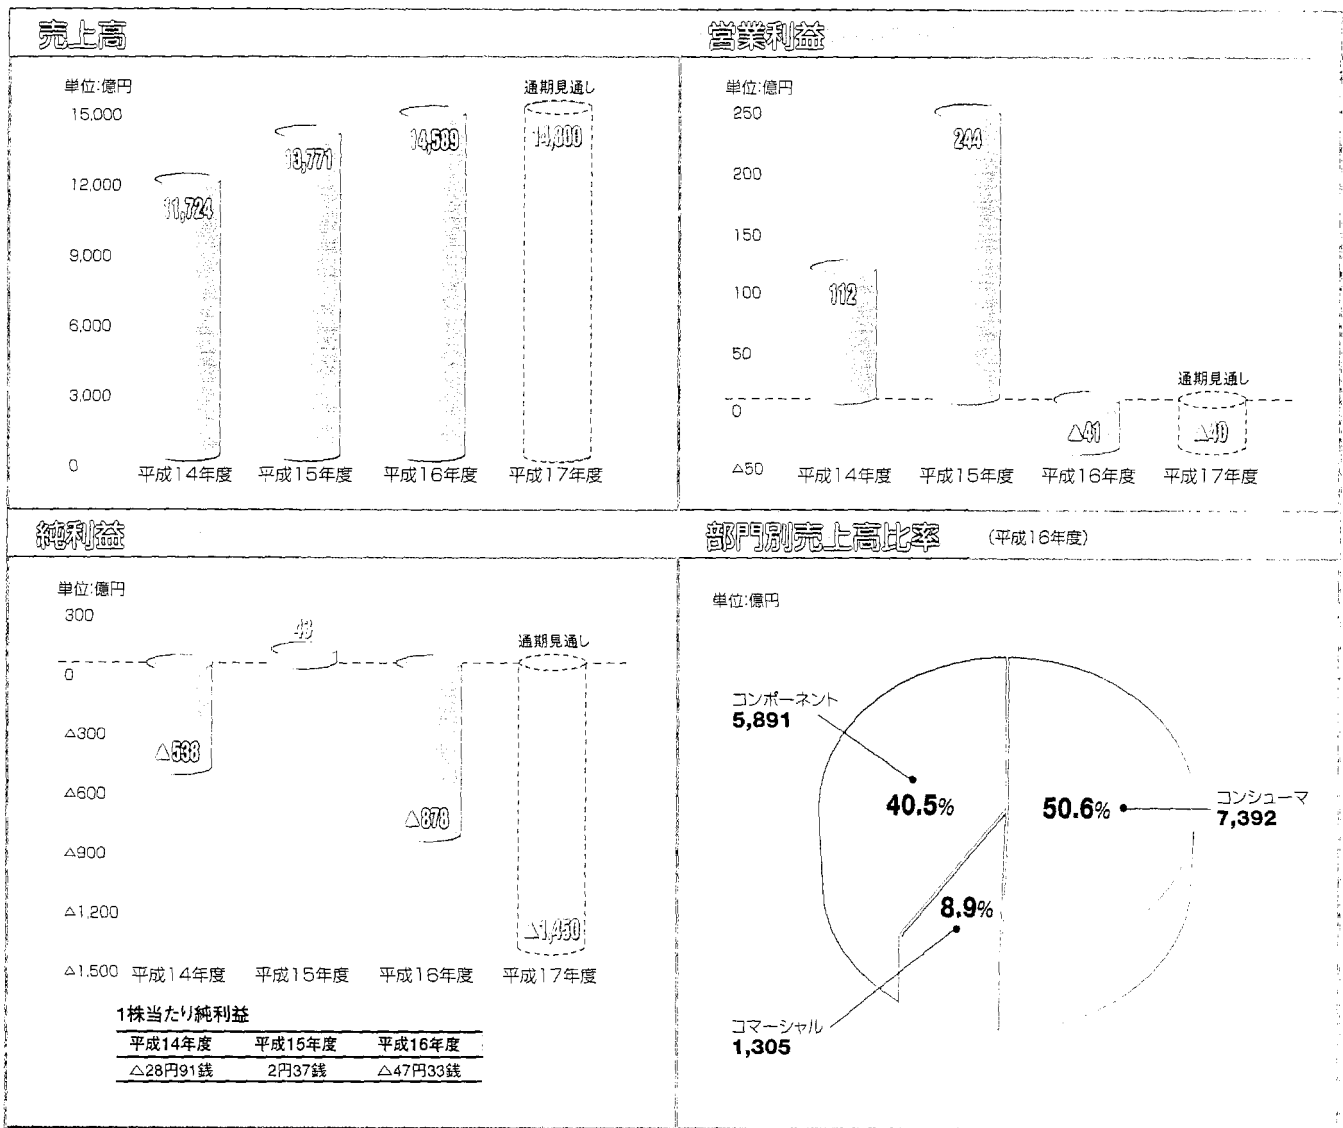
売上高

単位:億円

15,000
12,000
9,000
6,000
3,000
0

11,724
13,771
14,589
通期見通し
14,000

平成14年度　平成15年度　平成16年度　平成17年度

営業利益

単位:億円

250
200
150
100
50
0
△50

112
244
△41
通期見通し
△40

平成14年度　平成15年度　平成16年度　平成17年度

純利益

単位:億円

300
0
△300
△600
△900
△1,200
△1,500

△538
43
△878
通期見通し
△1,450

平成14年度　平成15年度　平成16年度　平成17年度

1株当たり純利益

| 平成14年度 | 平成15年度 | 平成16年度 |
|---|---|---|
| △28円91銭 | 2円37銭 | △47円33銭 |

部門別売上高比率 (平成16年度)

単位:億円

コンポーネント
5,891
40.5%

50.6%
コンシューマ
7,392

8.9%
コマーシャル
1,305